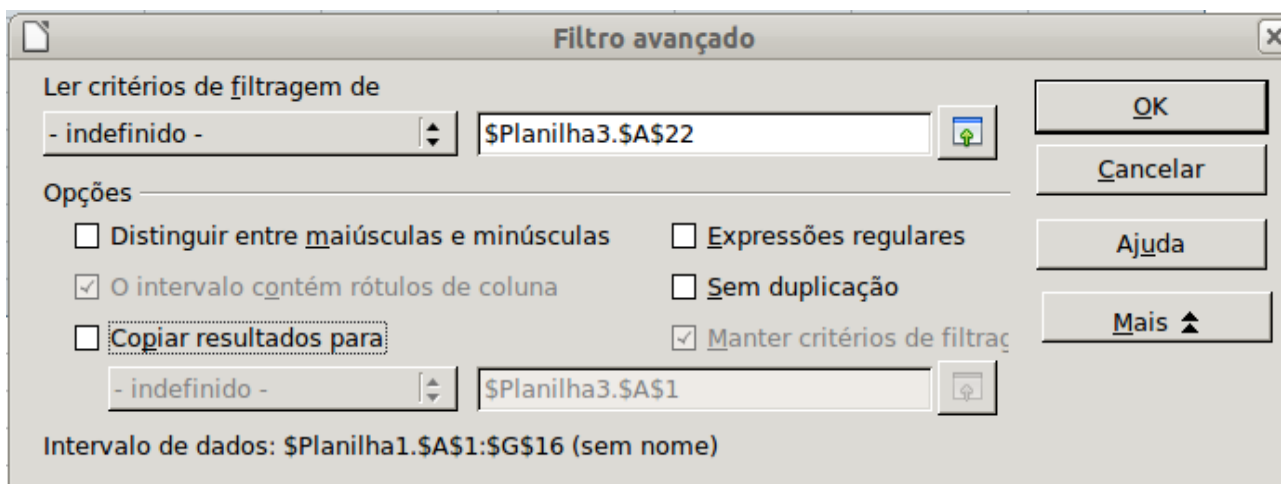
Filtro avançado

Ler critérios de filtragem de

- indefinido -

\$Planilha3.\$A\$22

OK

Cancelar

Opções

Distinguir entre maiúsculas e minúsculas

Expressões regulares

Ajuda

O intervalo contém rótulos de coluna

Sem duplicação

Mais

Copiar resultados para

Manter critérios de filtrag

- indefinido -

\$Planilha3.\$A\$1

Intervalo de dados: \$Planilha1.\$A\$1:\$G\$16 (sem nome)